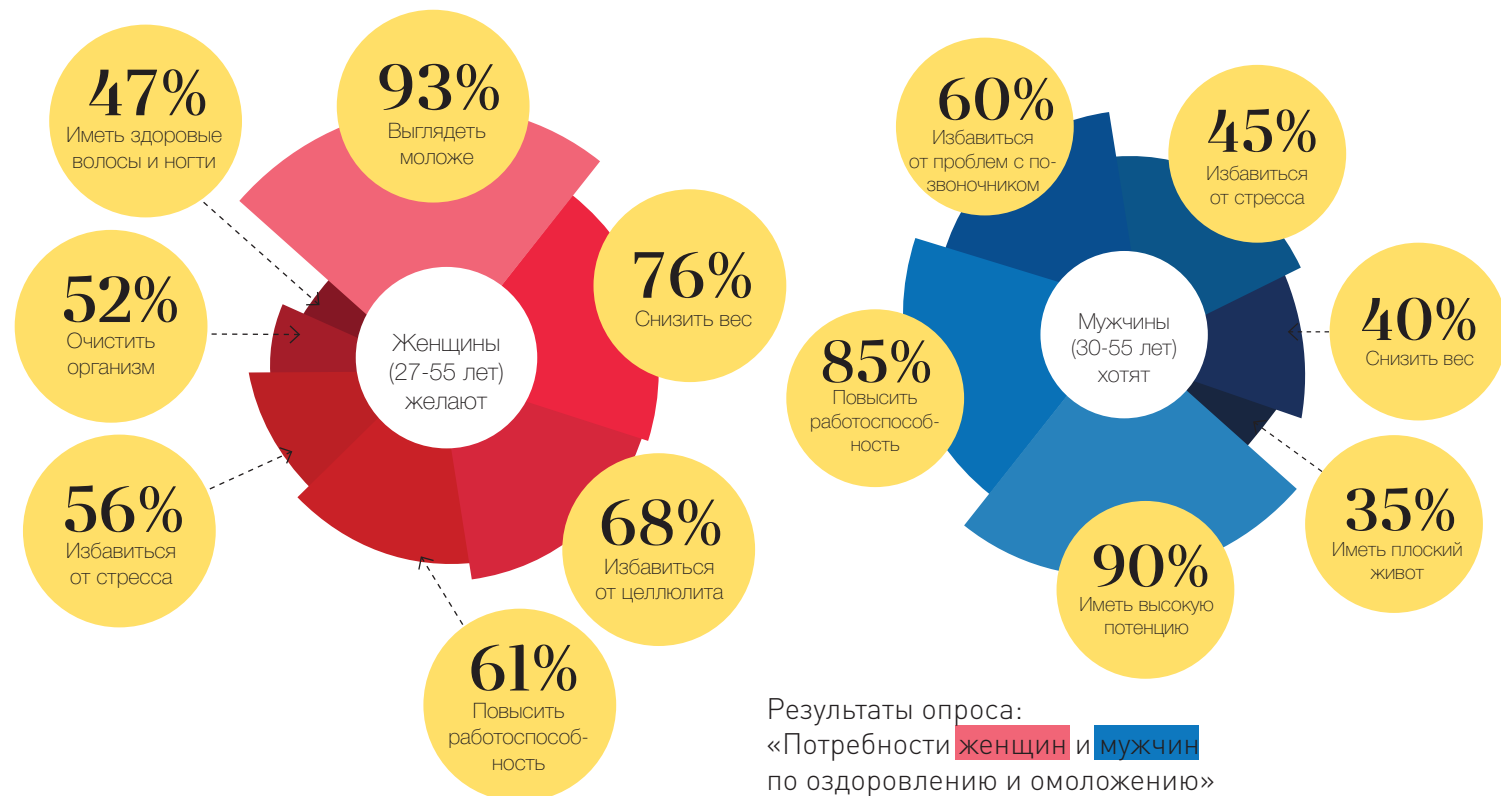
47%
Иметь здоровые волосы и ногти

93%
Выглядеть моложе

52%
Очистить организм

Женщины (27-55 лет) желают

76%
Снизить вес

56%
Избавиться от стресса

68%
Избавиться от целлюлита

61%
Повысить работоспособность

60%
Избавиться от проблем с позвоночником

45%
Избавиться от стресса

Мужчины (30-55 лет) хотят

40%
Снизить вес

85%
Повысить работоспособность

35%
Иметь плоский живот

90%
Иметь высокую потенцию

Результаты опроса:
«Потребности женщин и мужчин по оздоровлению и омоложению»